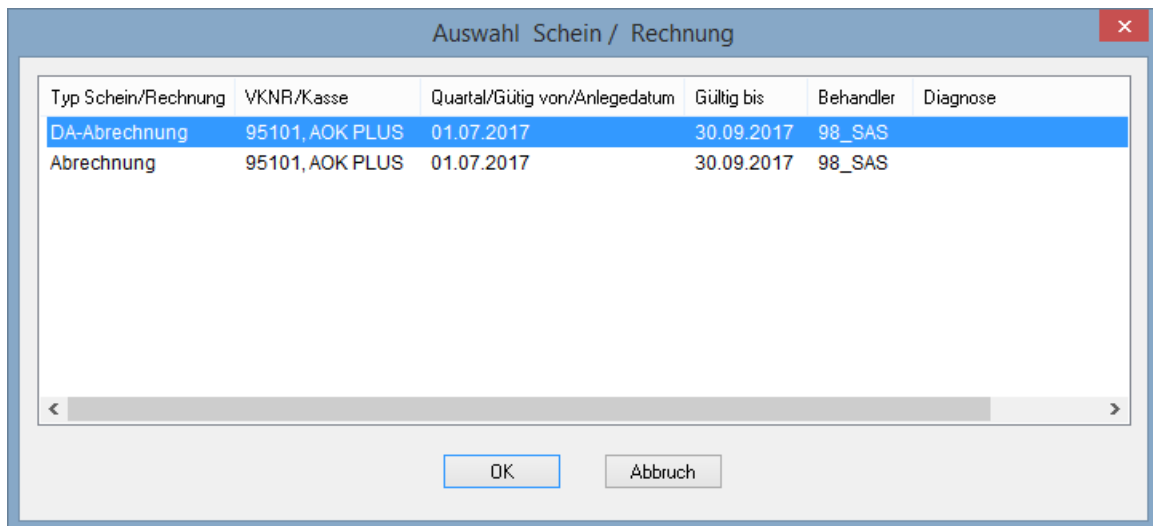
Auswahl Schein / Rechnung

| Typ Schein/Rechnung | VKNR/Kasse | Quartal/Gütig von/Anlegedatum | Gültig bis | Behandler | Diagnose |
|---|---|---|---|---|---|
| DA-Abrechnung | 95101, AOK PLUS | 01.07.2017 | 30.09.2017 | 98_SAS | |
| Abrechnung | 95101, AOK PLUS | 01.07.2017 | 30.09.2017 | 98_SAS | |

OK

Abbruch